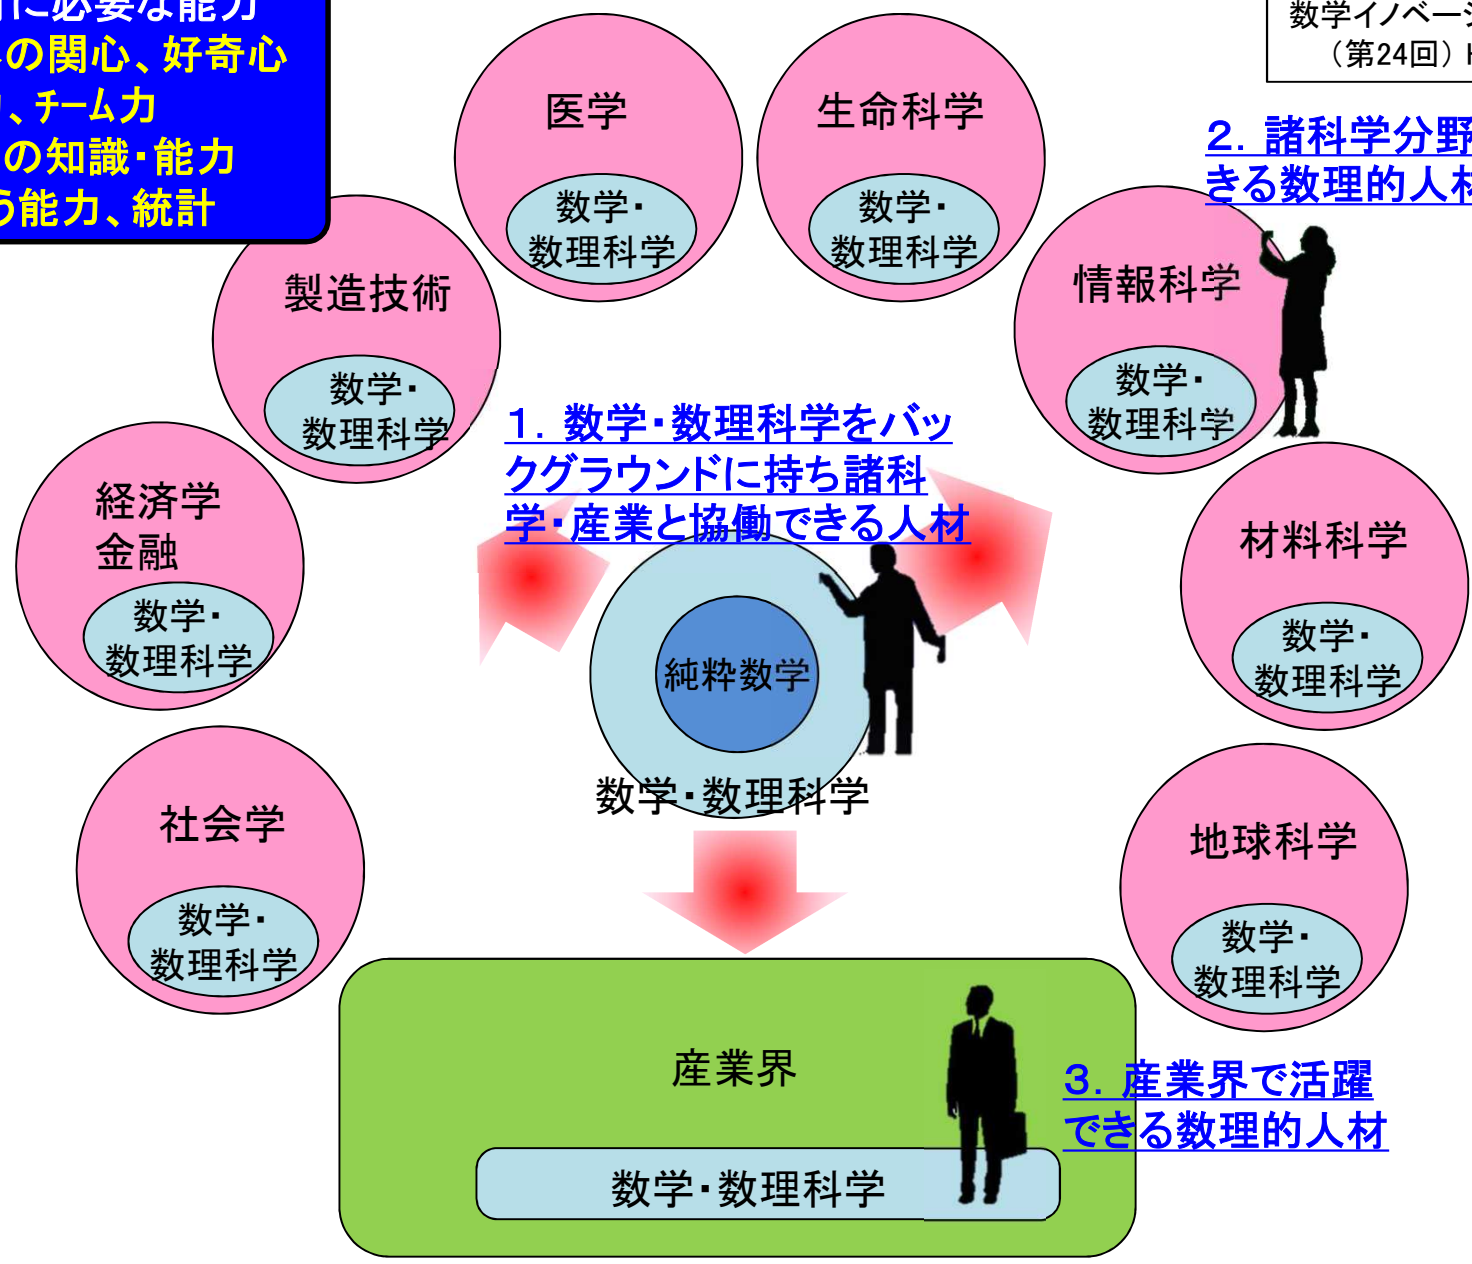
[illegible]に必要な能力
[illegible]の関心、好奇心
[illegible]、チーム力
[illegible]の知識・能力
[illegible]う能力、統計

数学イノベーシ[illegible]
（第24回）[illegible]

医学
数学・
数理科学

生命科学
数学・
数理科学

2. 諸科学分野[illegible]
きる数理的人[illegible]

製造技術
数学・
数理科学

情報科学
数学・
数理科学

1. 数学・数理科学をバックグラウンドに持ち諸科学・産業と協働できる人材

経済学
金融
数学・
数理科学

材料科学
数学・
数理科学

純粋数学
数学・数理科学

社会学
数学・
数理科学

地球科学
数学・
数理科学

産業界
数学・数理科学

3. 産業界で活躍できる数理的人材